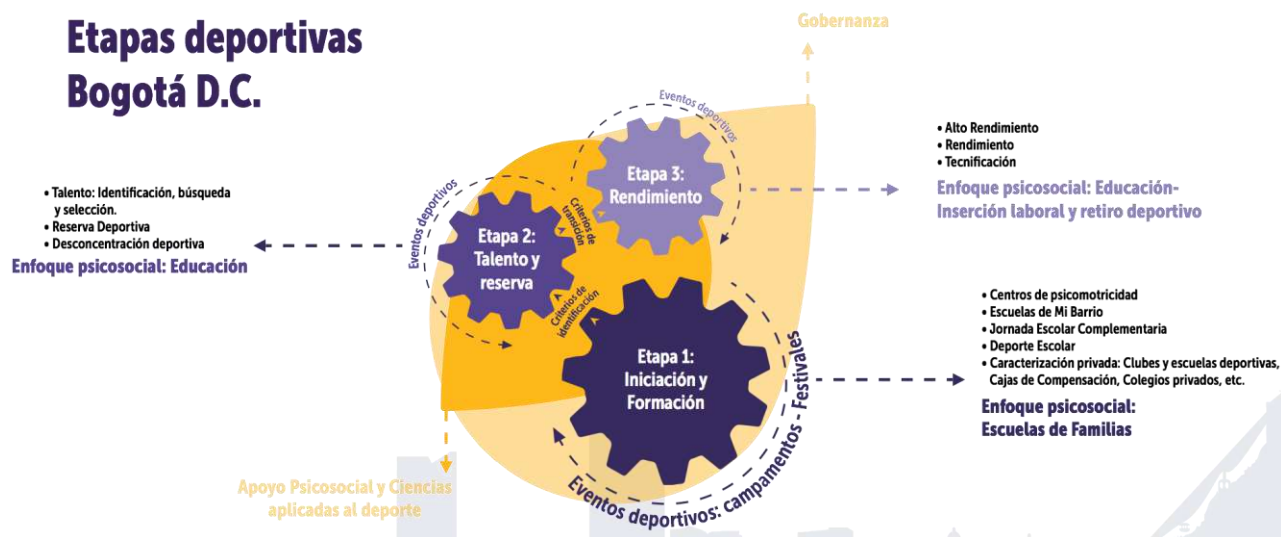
Etapas deportivas
Bogotá D.C.

Gobernanza

Eventos deportivos

• Alto Rendimiento
• Rendimiento
• Tecnificación

Enfoque psicosocial: Educación-
Inserción laboral y retiro deportivo

Etapa 3:
Rendimiento

Criterios de transición

Eventos deportivos

• Talento: Identificación, búsqueda y selección.
• Reserva Deportiva
• Desconcentración deportiva

Enfoque psicosocial: Educación

Etapa 2:
Talento y reserva

Criterios de identificación

• Centros de psicomotricidad
• Escuelas de Mi Barrio
• Jornada Escolar Complementaria
• Deporte Escolar
• Caracterización privada: Clubes y escuelas deportivas, Cajas de Compensación, Colegios privados, etc.

Enfoque psicosocial:
Escuelas de Familias

Etapa 1:
Iniciación y
Formación

Eventos deportivos: campamentos - Festivales

Apoyo Psicosocial y Ciencias aplicadas al deporte